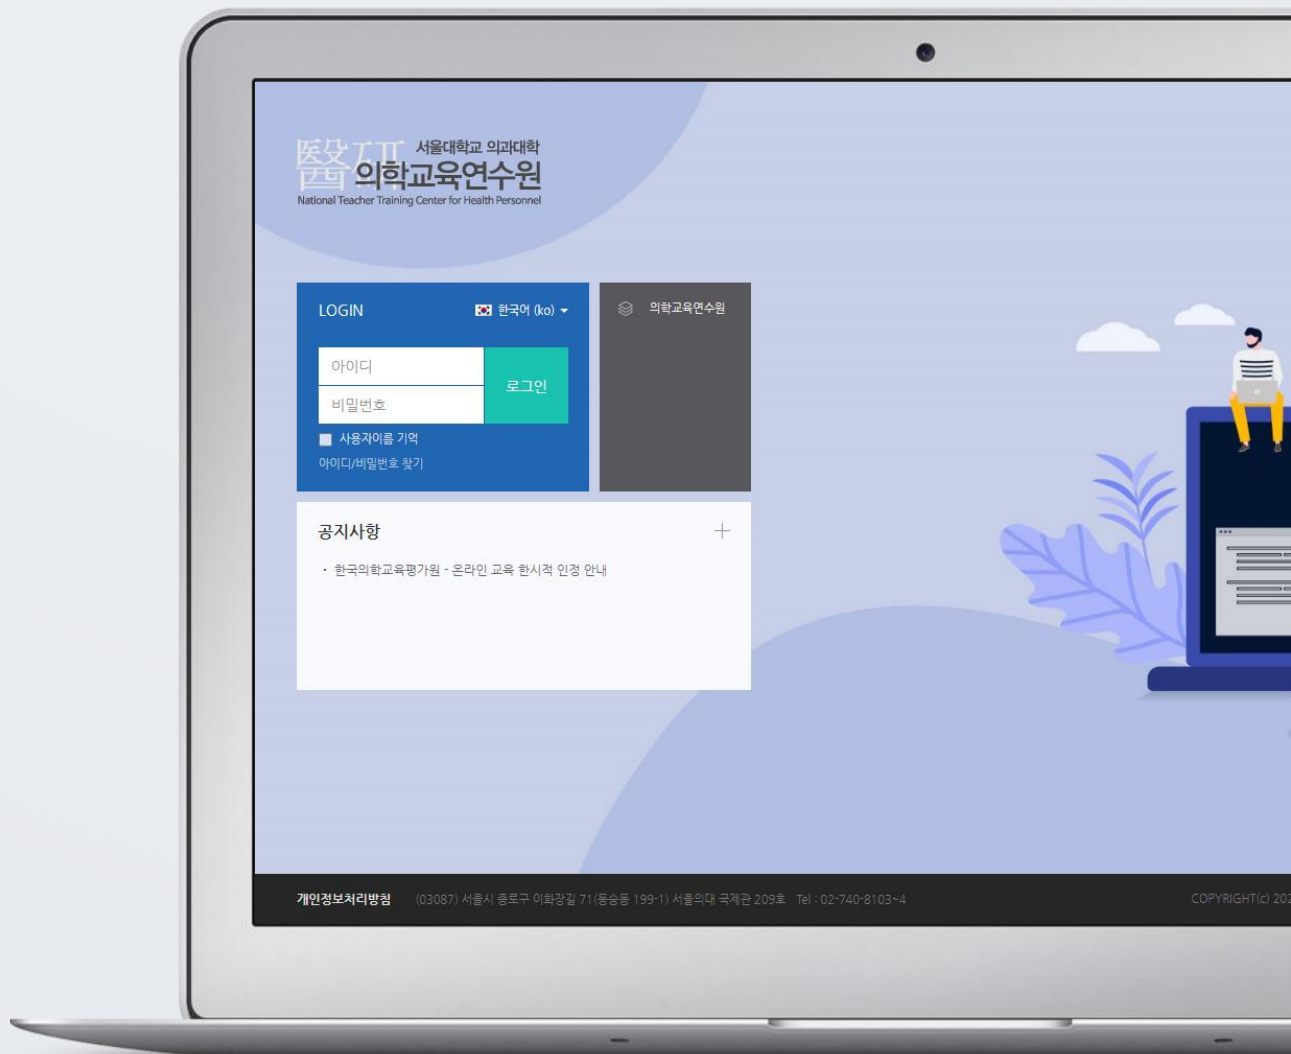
醫硏 서울대학교 의과대학
의학교육연수원
National Teacher Training Center for Health Personnel

LOGIN
한국어 (ko)

아이디
비밀번호
로그인
사용자이름 기억
아이디/비밀번호 찾기

의학교육연수원

공지사항
+
· 한국의학교육평가원 - 온라인 교육 한시적 인정 안내

개인정보처리방침 (03087) 서울시 종로구 이화장길 71(동숭동 199-1) 서울의대 국제관 209호 Tel : 02-740-8103~4
COPYRIGHT(c) 20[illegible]